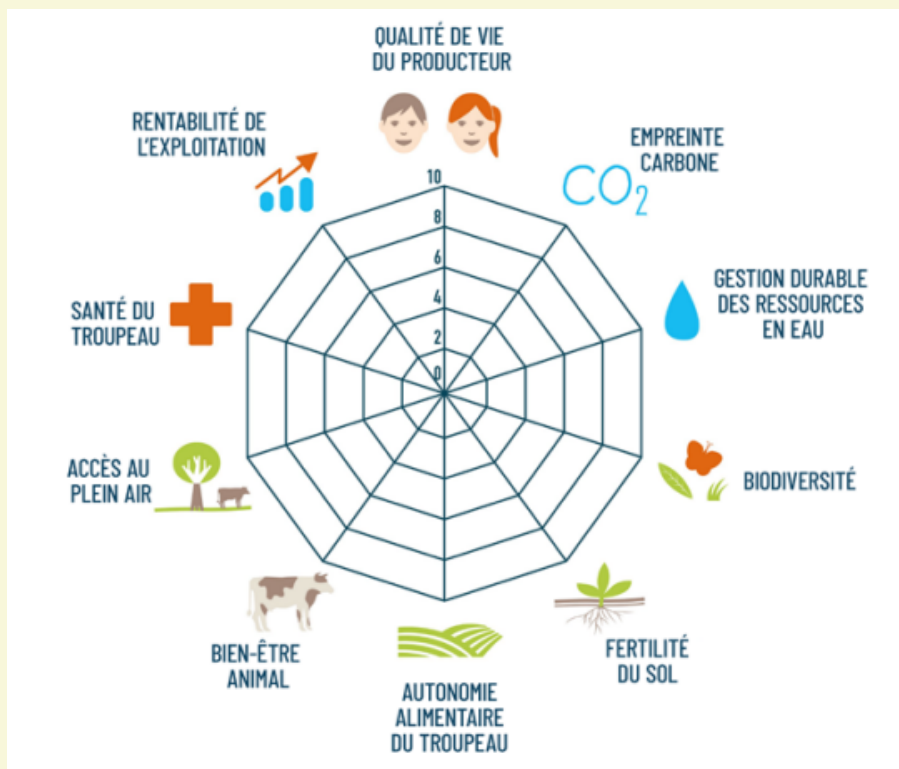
QUALITÉ DE VIE DU PRODUCTEUR

EMPREINTE CARBONE

$CO_2$

GESTION DURABLE DES RESSOURCES EN EAU

BIODIVERSITÉ

FERTILITÉ DU SOL

AUTONOMIE ALIMENTAIRE DU TROUPEAU

BIEN-ÊTRE ANIMAL

ACCÈS AU PLEIN AIR

SANTÉ DU TROUPEAU

RENTABILITÉ DE L'EXPLOITATION

10
8
6
4
2
0